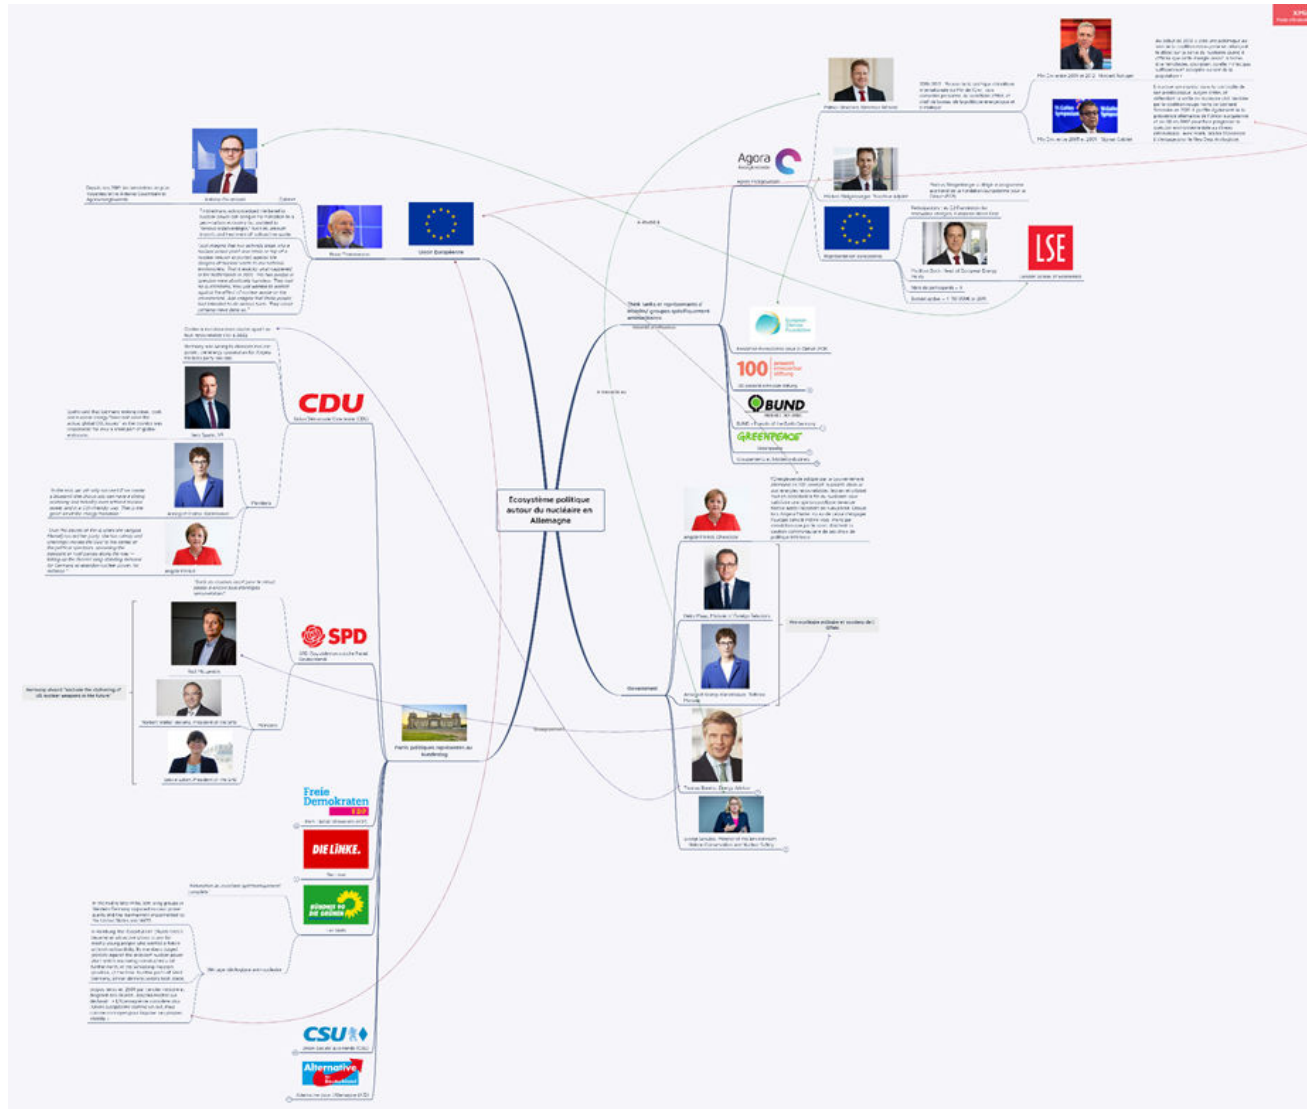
Ecosystème politique autour du nucléaire en Allemagne

Agora Energiewende

Agora Energiewende

Think tanks et représentants d'intérêts/groupes spécifiquement antinucléaires

Union Européenne

Frans Timmermans

European Climate Foundation

100 prozent erneuerbar stiftung

BUND

GREENPEACE

LSE

Government

Angela Merkel, Chancelière

Heiko Maas, Minister of Foreign Relations

Annegret Kramp-Karrenbauer, Defence Minister

Pro-nucléaire militaire et soutien de l'OTAN

CDU

Christlich Demokratische Union (CDU)

Jens Spahn

Annegret Kramp-Karrenbauer

Angela Merkel

Membres

SPD

SPD (Sozialdemokratische Partei Deutschlands)

Rolf Mützenich

Norbert Walter-Borjans, Président du Parti

Saskia Esken, Présidente du Parti

Membres

Germany should "exclude the stationing of US nuclear weapons in the future"

Partis politiques représentés au Bundestag

Freie Demokraten FDP

DIE LINKE.

BÜNDNIS 90 DIE GRÜNEN

CSU

Alternative für Deutschland

Alternative für Deutschland (AfD)

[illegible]